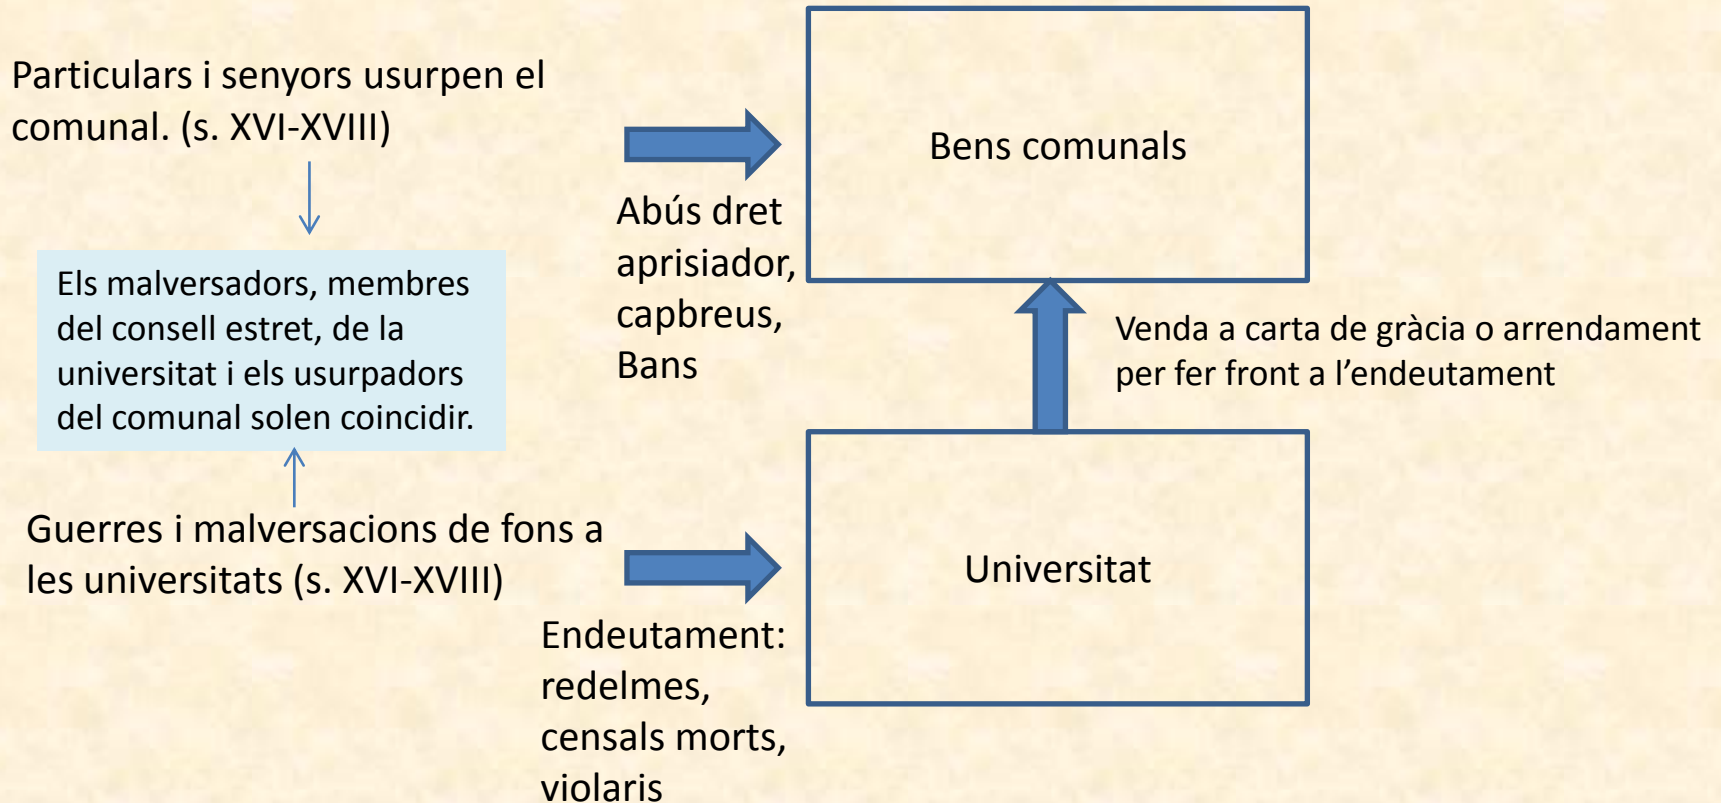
Particulars i senyors usurpen el comunal. (s. XVI-XVIII)

Els malversadors, membres del consell estret, de la universitat i els usurpadors del comunal solen coincidir.

Guerres i malversacions de fons a les universitats (s. XVI-XVIII)

Abús dret aprisiador, capbreus, Bans

Bens comunals

Venda a carta de gràcia o arrendament per fer front a l'endeutament

Universitat

Endeutament: redelmes, censals morts, violaris